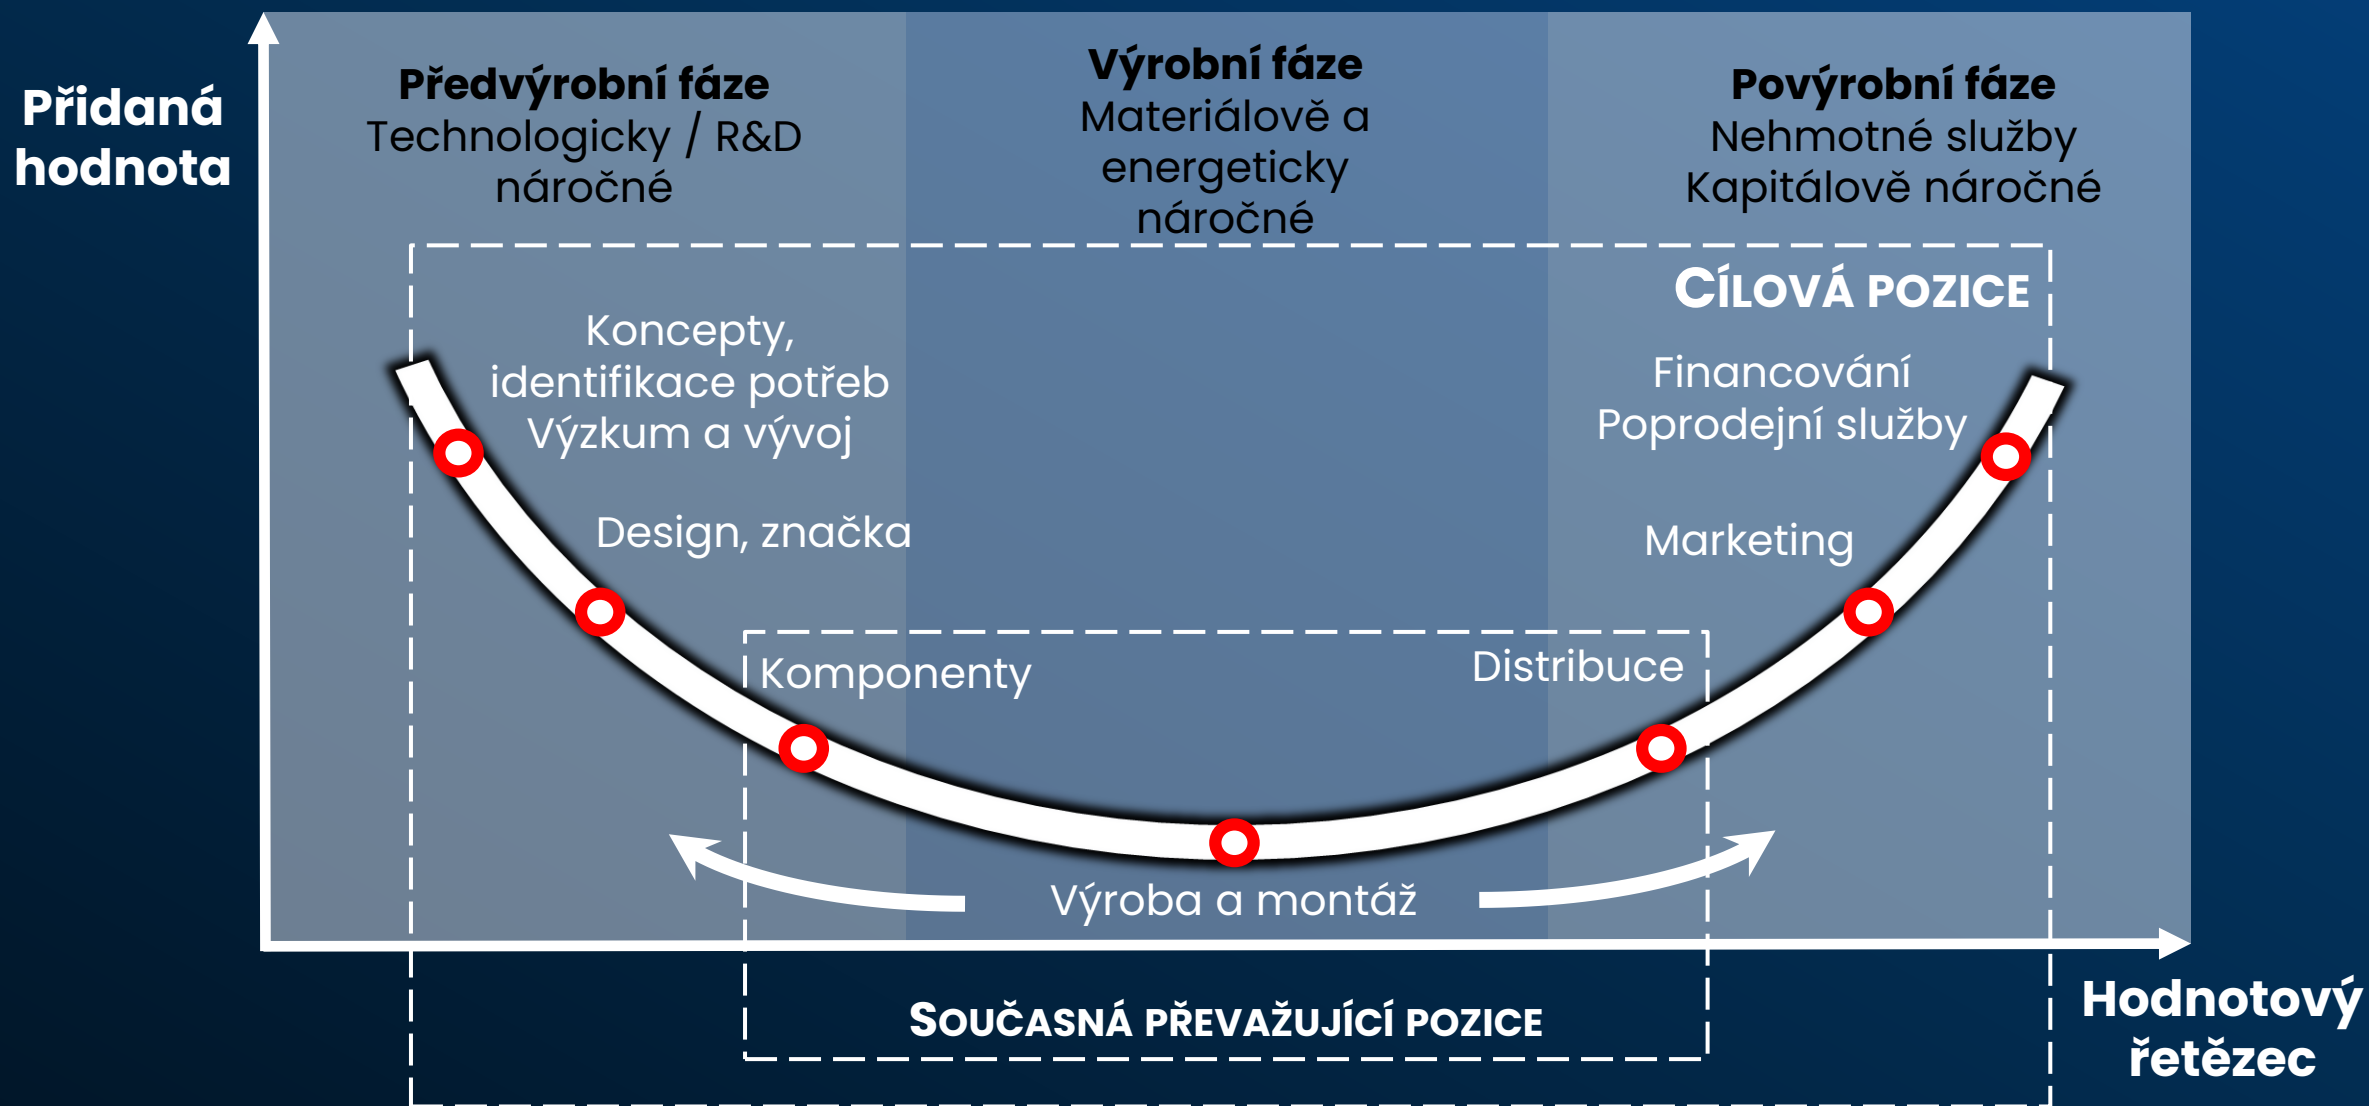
Přidaná hodnota

Předvýrobní fáze
Technologicky / R&D náročné

Výrobní fáze
Materiálově a energeticky náročné

Povýrobní fáze
Nehmotné služby
Kapitálově náročné

CÍLOVÁ POZICE

Koncepty, identifikace potřeb
Výzkum a vývoj

Financování
Poprodejní služby

Design, značka

Marketing

Komponenty

Distribuce

Výroba a montáž

SOUČASNÁ PŘEVAŽUJÍCÍ POZICE

Hodnotový řetězec